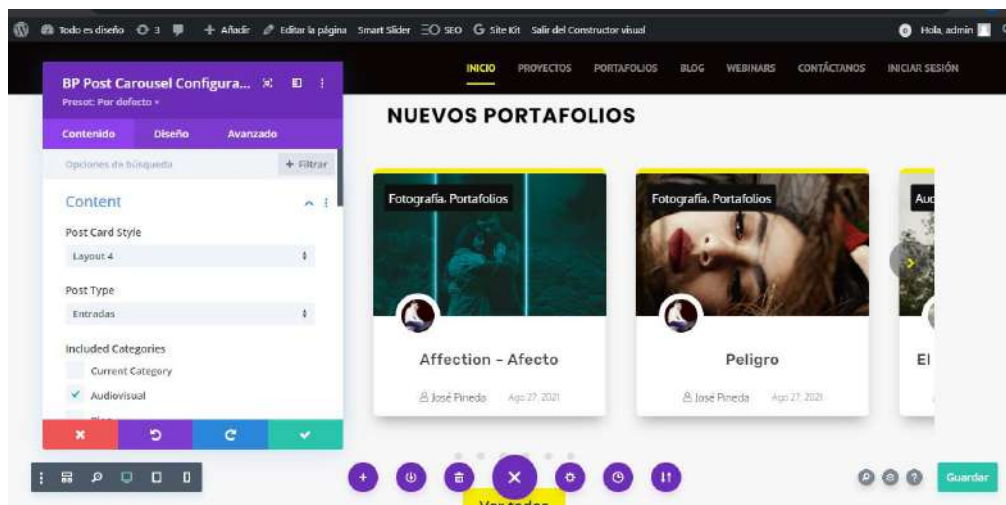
Todo es diseño 3 + Añadir Editar la página Smart Slider SEO Site Kit Salir del Constructor visual Hola, admin

BP Post Carousel Configura...
Preset: Por defecto
Contenido Diseño Avanzado
Opciones de búsqueda + Filtrar
Content
Post Card Style
Layout 4
Post Type
Entradas
Included Categories
Current Category
✓ Audiovisual
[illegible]

INICIO PROYECTOS PORTAFOLIOS BLOG WEBINARS CONTÁCTANOS INICIAR SESIÓN

NUEVOS PORTAFOLIOS

Fotografía, Portafolios
Affection - Afecto
José Pineda Ago 27, 2021

Fotografía, Portafolios
Peligro
José Pineda Ago 27, 2021

Au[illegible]
El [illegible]

Ver todos

Guardar